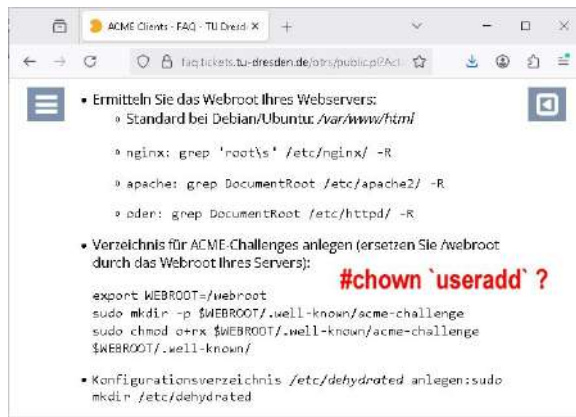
ACME Clients - FAQ - TU Dresd ×
+
faq.tickets.tu-dresden.de/otrs/public.pl?Act

• Ermitteln Sie das Webroot Ihres Webservers:
◦ Standard bei Debian/Ubuntu: /var/www/html

◦ nginx: grep 'root\s' /etc/nginx/ -R

◦ apache: grep DocumentRoot /etc/apache2/ -R

◦ oder: grep DocumentRoot /etc/httpd/ -R

• Verzeichnis für ACME-Challenges anlegen (ersetzen Sie /webroot durch das Webroot Ihres Servers):

#chown `useradd` ?

export WEBROOT=/webroot
sudo mkdir -p $WEBROOT/.well-known/acme-challenge
sudo chmod o+rx $WEBROOT/.well-known/acme-challenge $WEBROOT/.well-known/

• Konfigurationsverzeichnis /etc/dehydrated anlegen:sudo mkdir /etc/dehydrated